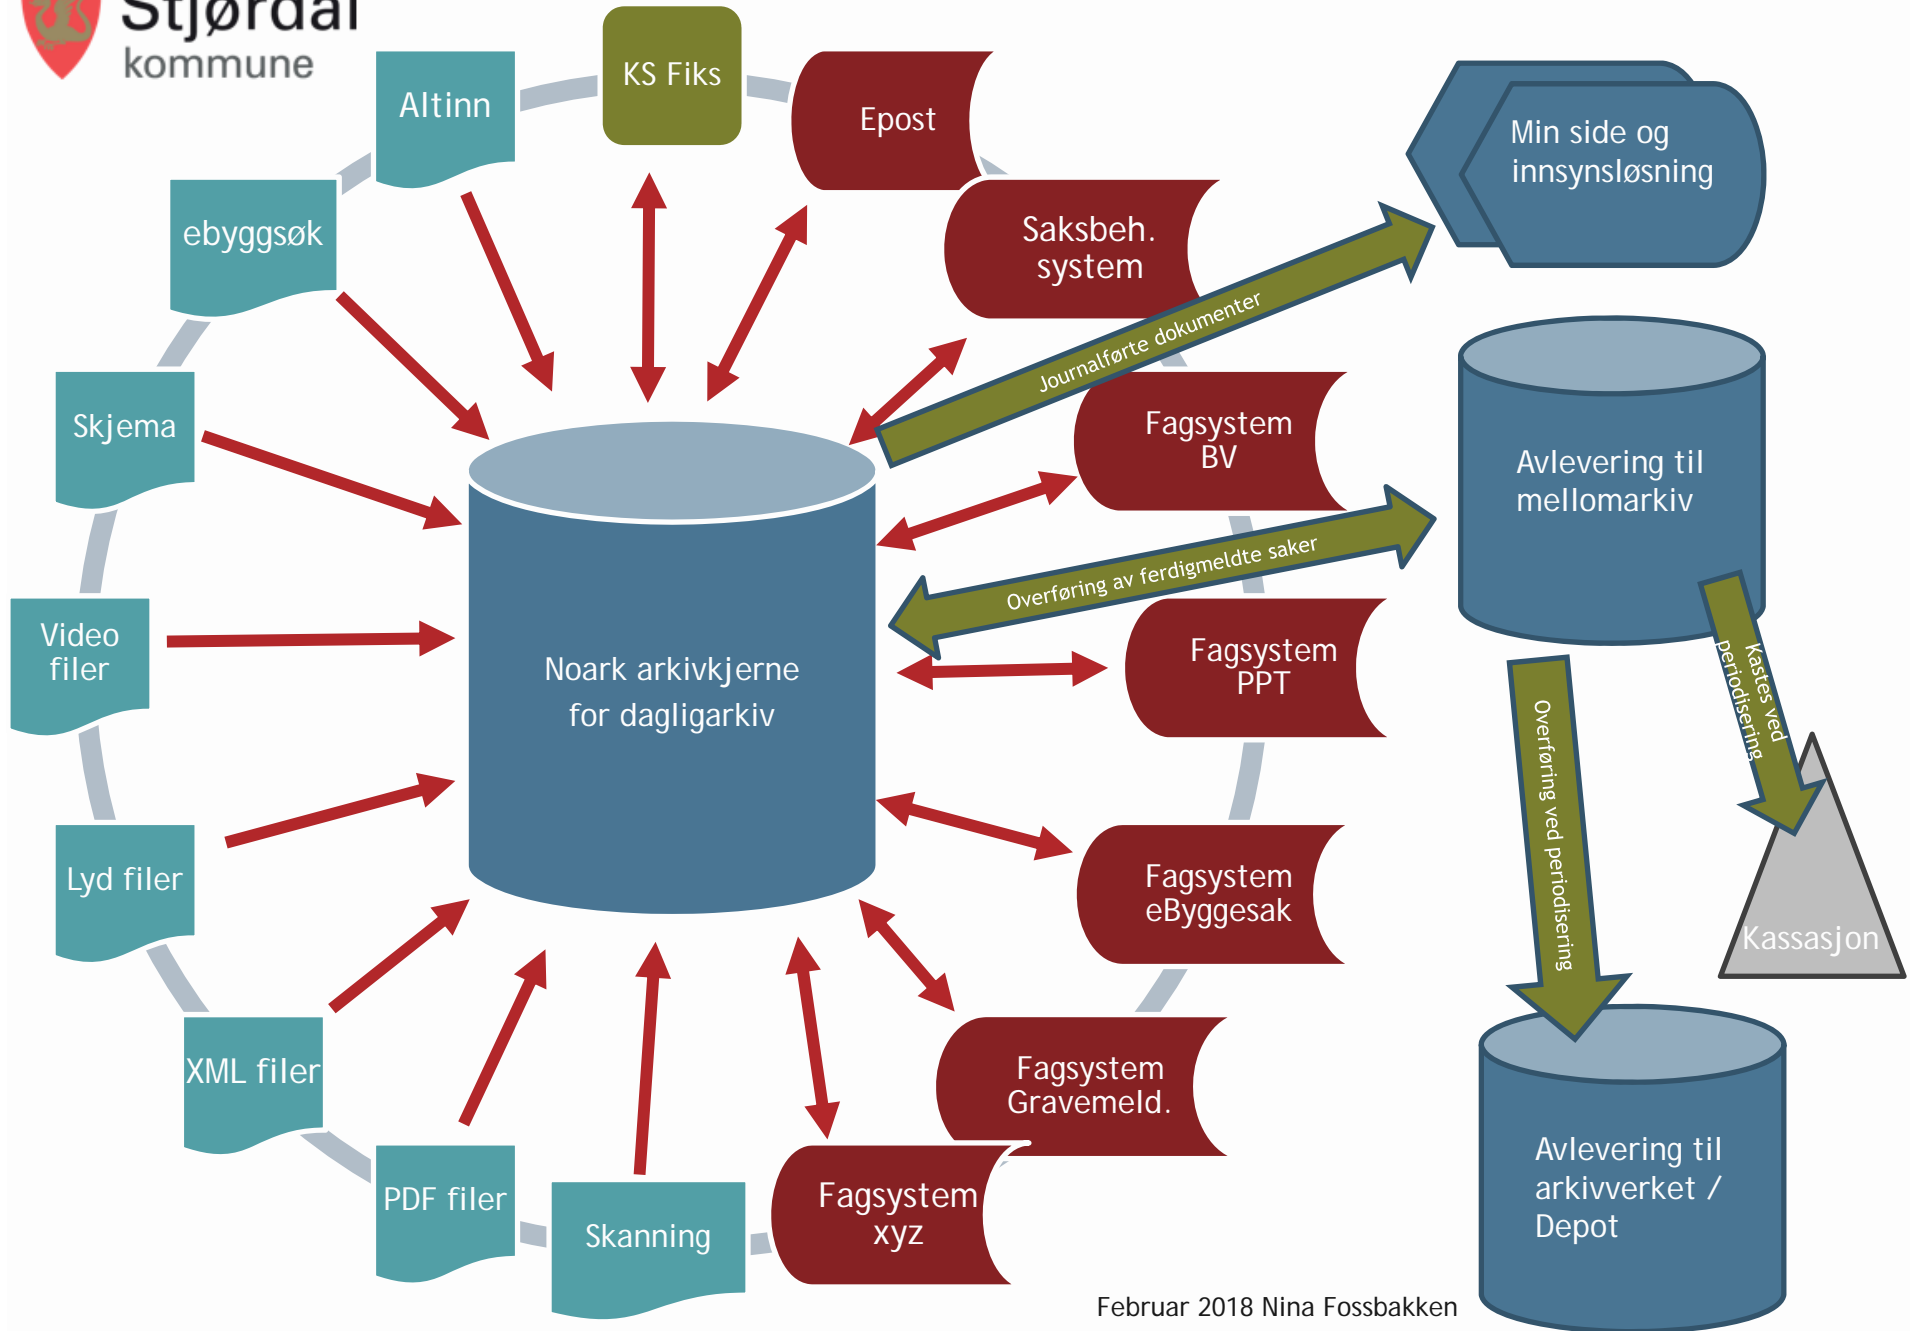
Stjørdal kommune

Altinn

KS Fiks

Epost

Saksbeh. system

Min side og innsynsløsning

ebyggsøk

Journalførte dokumenter

Skjema

Fagsystem BV

Avlevering til mellomarkiv

Overføring av ferdigmeldte saker

Video filer

Noark arkivkjerne for dagligarkiv

Fagsystem PPT

Kastes ved periodisering

Overføring ved periodisering

Lyd filer

Fagsystem eByggesak

Kassasjon

XML filer

Fagsystem Gravemeld.

Avlevering til arkivverket / Depot

PDF filer

Skanning

Fagsystem xyz

Februar 2018 Nina Fossbakken